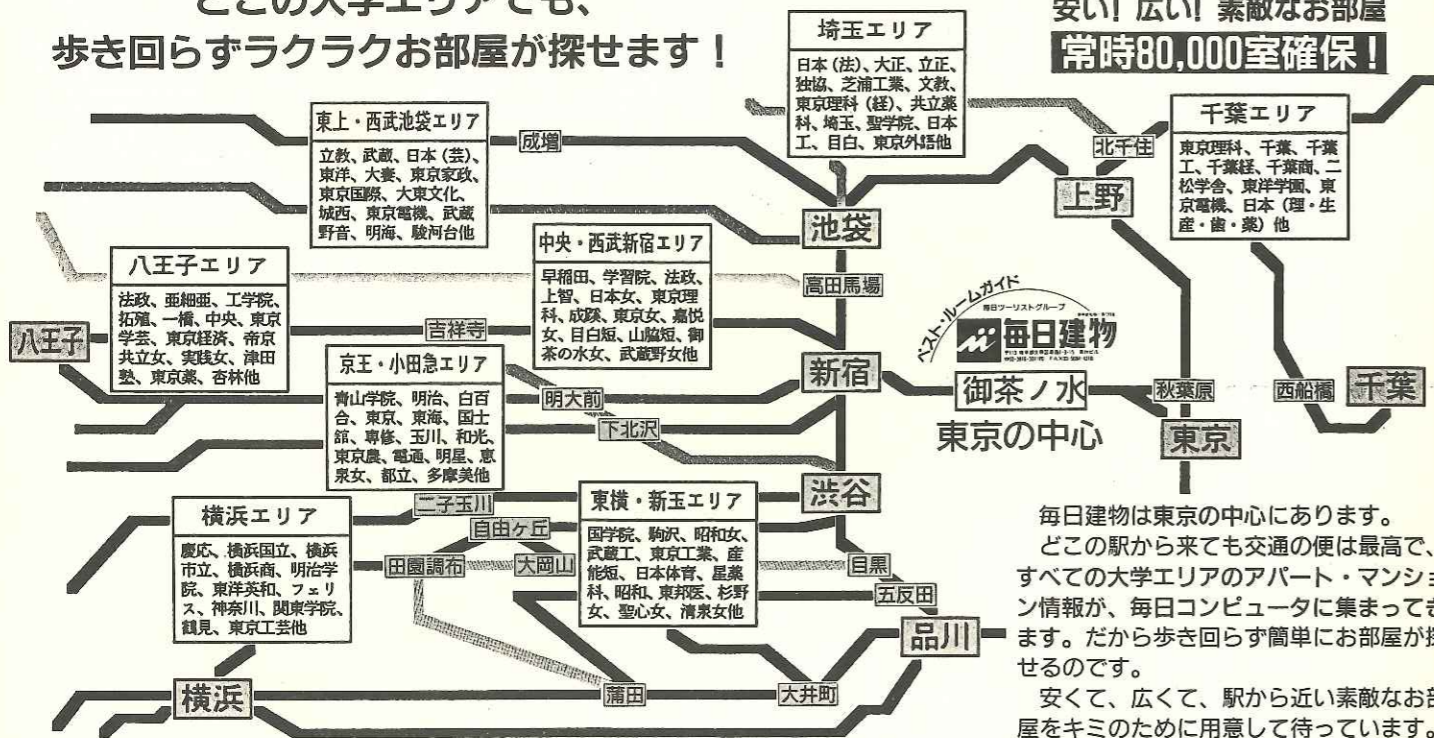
どこの大学エリアでも、
歩き回らずラクラクお部屋が探せます！

安い！広い！素敵なお部屋
常時80,000室確保！

埼玉エリア
日本（法）、大正、立正、独協、芝浦工業、文教、東京理科（経）、共立薬科、埼玉、聖学院、日本工、目白、東京外語他

東上・西武池袋エリア
立教、武蔵、日本（芸）、東洋、大妻、東京家政、東京国際、大東文化、城西、東京電機、武蔵野音、明海、駿河台他

成増

千葉エリア
東京理科、千葉、千葉工、千葉経、千葉商、二松学舎、東洋学園、東京電機、日本（理・生産・歯・薬）他

北千住
上野
池袋

中央・西武新宿エリア
早稲田、学習院、法政、上智、日本女、東京理科、成蹊、東京女、嘉悦女、目白短、山脇短、御茶の水女、武蔵野女他

高田馬場

八王子エリア
法政、亜細亜、工学院、拓殖、一橋、中央、東京学芸、東京経済、帝京、共立女、実践女、津田塾、東京薬、杏林他

八王子
吉祥寺

ベスト・ルームガイド
毎日ツーリストグループ
毎日建物

京王・小田急エリア
青山学院、明治、白百合、東京、東海、国士舘、専修、玉川、和光、東京農、電通、明星、恵泉女、都立、多摩美他

新宿
明大前
下北沢
御茶ノ水
秋葉原
西船橋
千葉
東京の中心
東京

横浜エリア
慶応、横浜国立、横浜市立、横浜商、明治学院、東洋英和、フェリス、神奈川、関東学院、鶴見、東京工芸他

二子玉川
自由ヶ丘
田園調布
大岡山

東横・新玉エリア
国学院、駒沢、昭和女、武蔵工、東京工業、産能短、日本体育、星薬科、昭和、東邦医、杉野女、聖心女、清泉女他

渋谷
目黒
五反田
品川
横浜
蒲田
大井町

毎日建物は東京の中心にあります。
どこの駅から来ても交通の便は最高で、すべての大学エリアのアパート・マンション情報が、毎日コンピュータに集まってきます。だから歩き回らず簡単にお部屋が探せるのです。
安くて、広くて、駅から近い素敵なお部屋をキミのために用意して待っています。